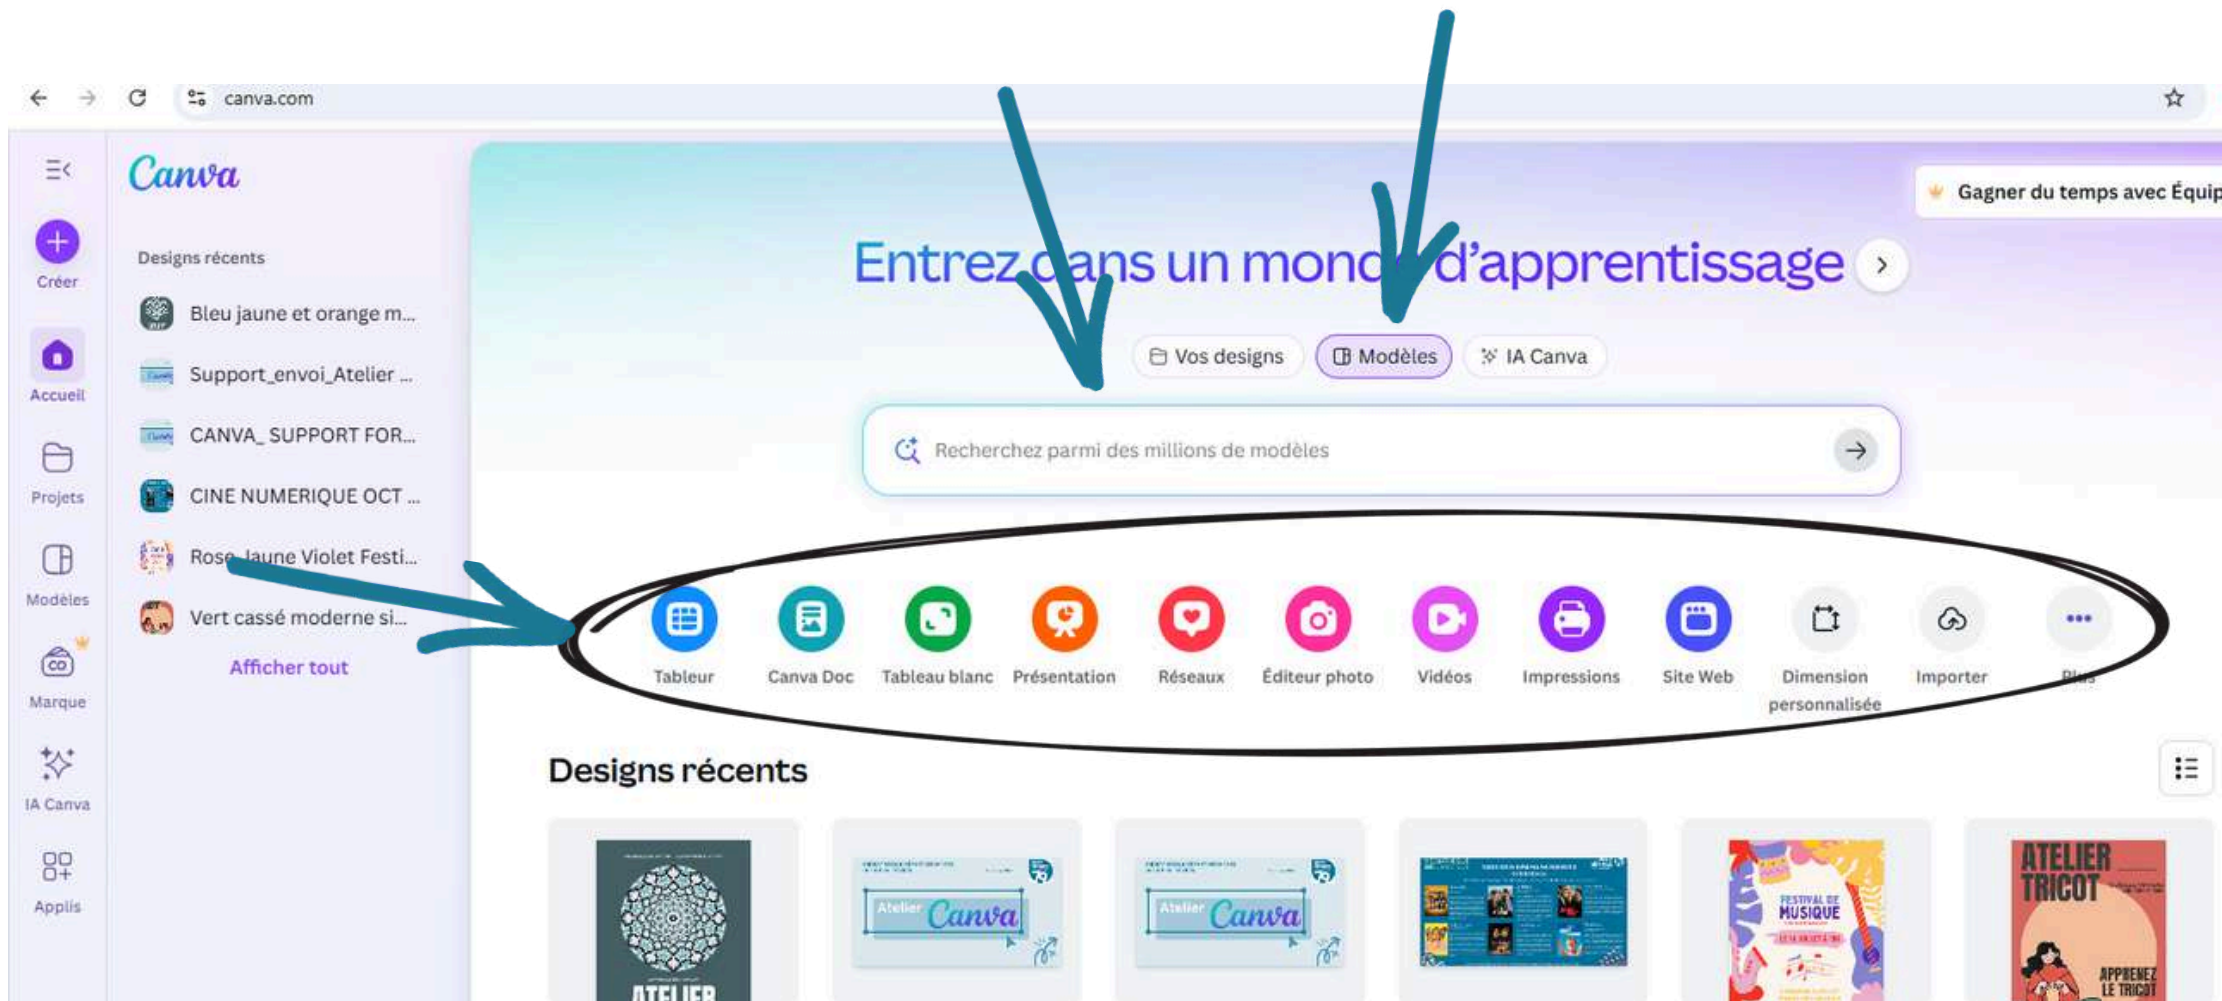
canva.com

Canva

Créer

Accueil

Projets

Modèles

Marque

IA Canva

Applis

Designs récents

Bleu jaune et orange m...

Support_envoi_Atelier ...

CANVA_ SUPPORT FOR...

CINE NUMERIQUE OCT ...

Rose Jaune Violet Festi...

Vert cassé moderne si...

Afficher tout

Gagner du temps avec Équip

Entrez dans un monde d'apprentissage

Vos designs

Modèles

IA Canva

Recherchez parmi des millions de modèles

Tableur

Canva Doc

Tableau blanc

Présentation

Réseaux

Éditeur photo

Vidéos

Impressions

Site Web

Dimension personnalisée

Importer

Plus

Designs récents

Atelier Canva

Atelier Canva

FESTIVAL DE MUSIQUE

ATELIER TRICOT

APPRENEZ LE TRICOT

ATELIER